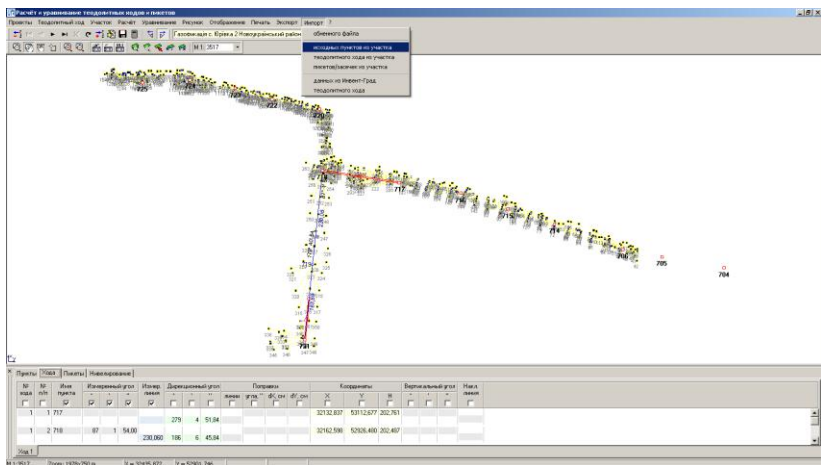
Расчёт и уравнивание теодолитных ходов и пикетов

Проекты Теодолитный ход Участок Расчёт Уравнивание Рисунки Отображение Печать Экспорт Импорт ?

Газификация с. Юрівка 2 Новоукраїнський район

М 1: 3517

обменного файла
исходных пунктов из участка
теодолитного хода из участка
пикетов/засечек из участка
данных из Инвент-Град
теодолитного хода

725
724
722
720
717
715
714
706
705
704
721

Пункты Ходы Пикеты Нивелирование

| № хода | № п/п | Имя пункта | Измеренный угол ° | ' | " | Измер. линии | Дирекционный угол ° | ' | " | Поправки линии | угла | dX, см | dY, см | Координаты X | Y | H | Вертикальный угол ° | ' | " | Накл. линии |
|---|---|---|---|---|---|---|---|---|---|---|---|---|---|---|---|---|---|---|---|---|
| 1 | 1 | 717 | | | | | | | | | | | | 32132,837 | 53112,677 | 202,761 | | | | |
| | | | | | | | 279 | 4 | 51,84 | | | | | | | | | | | |
| 1 | 2 | 718 | 87 | 1 | 54,00 | | | | | | | | | 32162,598 | 52926,400 | 202,487 | | | | |
| | | | | | | 230,060 | 186 | 6 | 45,84 | | | | | | | | | | | |

Ход 1

М 1:3517 Поле: 1929x750 м X = 32435,877 Y = 52993,746